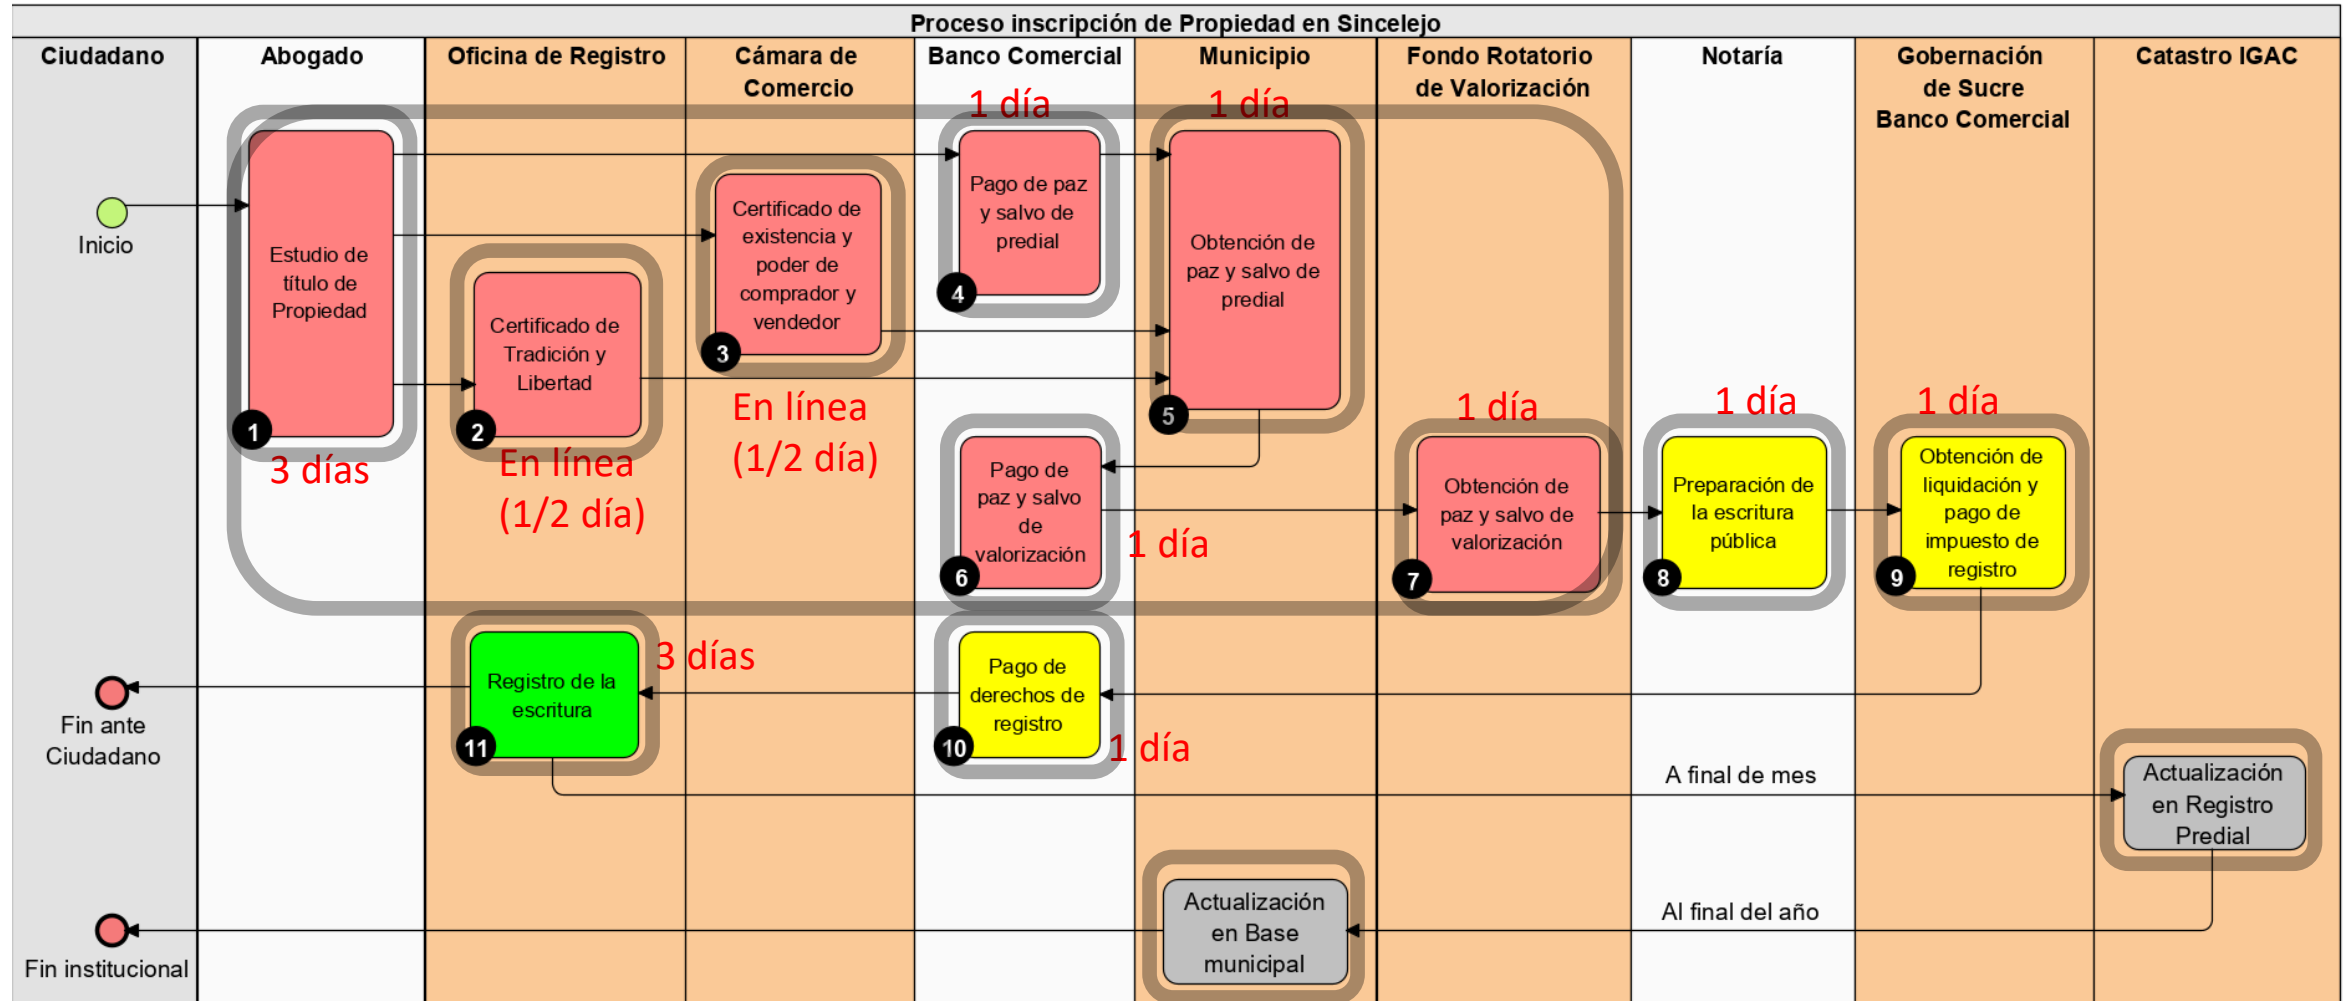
Proceso inscripción de Propiedad en Sincelejo

Ciudadano

Abogado

Oficina de Registro

Cámara de Comercio

Banco Comercial

Municipio

Fondo Rotatorio de Valorización

Notaría

Gobernación de Sucre Banco Comercial

Catastro IGAC

Inicio

Estudio de título de Propiedad

1

3 días

Certificado de Tradición y Libertad

2

En línea (1/2 día)

Certificado de existencia y poder de comprador y vendedor

3

En línea (1/2 día)

1 día

Pago de paz y salvo de predial

4

1 día

Obtención de paz y salvo de predial

5

Pago de paz y salvo de valorización

6

1 día

1 día

Obtención de paz y salvo de valorización

7

1 día

Preparación de la escritura pública

8

1 día

Obtención de liquidación y pago de impuesto de registro

9

Fin ante Ciudadano

Registro de la escritura

11

3 días

Pago de derechos de registro

10

1 día

A final de mes

Actualización en Registro Predial

Fin institucional

Actualización en Base municipal

Al final del año